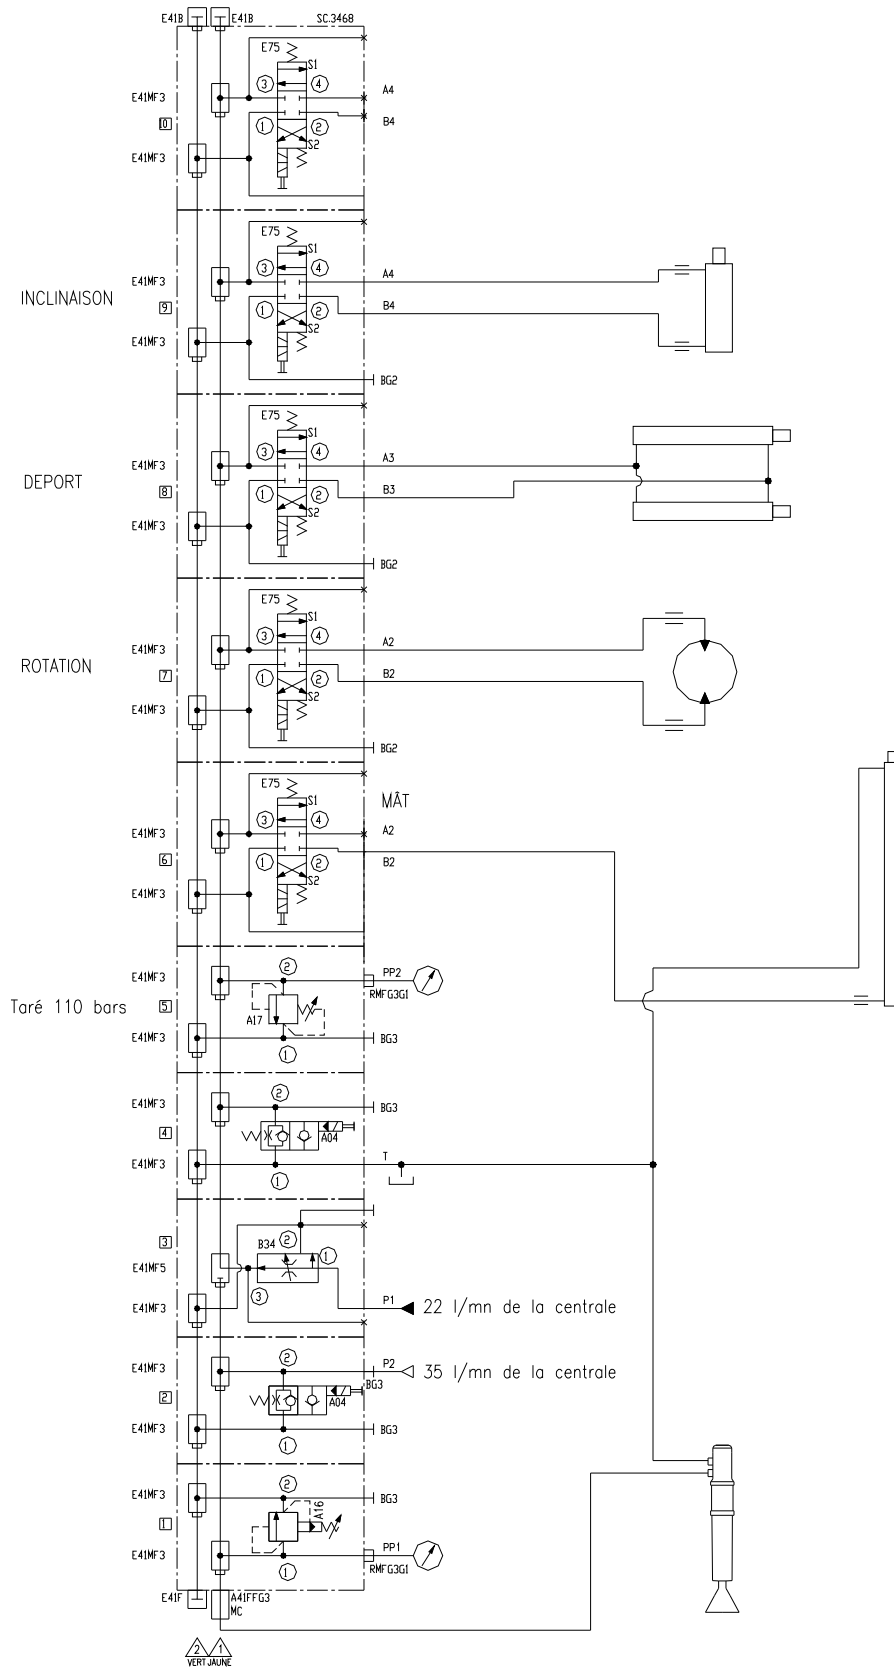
E41B E41B SC.3468

E75 S1 ③ ④ E41MF3 A4 10 B4 ① ② S2 E41MF3

E75 S1 ③ ④ INCLINAISON E41MF3 A4 9 B4 ① ② S2 E41MF3 BG2

E75 S1 ③ ④ DEPORT E41MF3 A3 8 B3 ① ② S2 E41MF3 BG2

E75 S1 ③ ④ ROTATION E41MF3 A2 7 B2 ① ② S2 E41MF3 BG2

E75 S1 MÂT ③ ④ E41MF3 A2 6 B2 ① ② S2 E41MF3

E41MF3 ② PP2 RMFG3G1 Taré 110 bars 5 A17 E41MF3 BG3 ①

E41MF3 ② BG3 4 A04 E41MF3 T ①

3 B34 ② ① E41MF5 ③ E41MF3 P1 22 l/mn de la centrale

E41MF3 ② P2 35 l/mn de la centrale 2 BG3 A04 E41MF3 BG3 ①

E41MF3 ② BG3 1 A16 E41MF3 PP1 RMFG3G1 ①

E41F A41FFG3 MC

2 1 VERT JAUNE